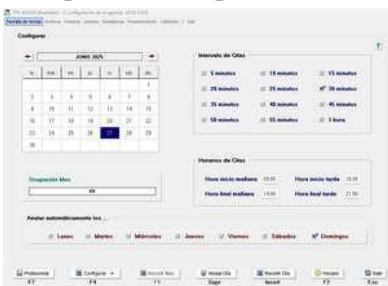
Configurar

JUNIO 2025

| lu | ma | mi | ju | vi | sá | do |
|---|---|---|---|---|---|---|
| | | | | | | 1 |
| 2 | 3 | 4 | 5 | 6 | 7 | 8 |
| 9 | 10 | 11 | 12 | 13 | 14 | 15 |
| 16 | 17 | 18 | 19 | 20 | 21 | 22 |
| 23 | 24 | 25 | 26 | 27 | 28 | 29 |
| 30 | | | | | | |

Intervalo de Citas

5 minutos
10 minutos
15 minutos
20 minutos
25 minutos
30 minutos
35 minutos
40 minutos
45 minutos
50 minutos
55 minutos
1 hora

Ocupación Mes

Horarios de Citas

Hora inicio mañana
Hora inicio tarde
Hora final mañana
Hora final tarde

Anular automáticamente los ...

Lunes
Martes
Miércoles
Jueves
Viernes
Sábados
Domingos

Profesional
F7
Configurar
F4
F5
Supr
Insert
Horario
F2
Salir
Esc